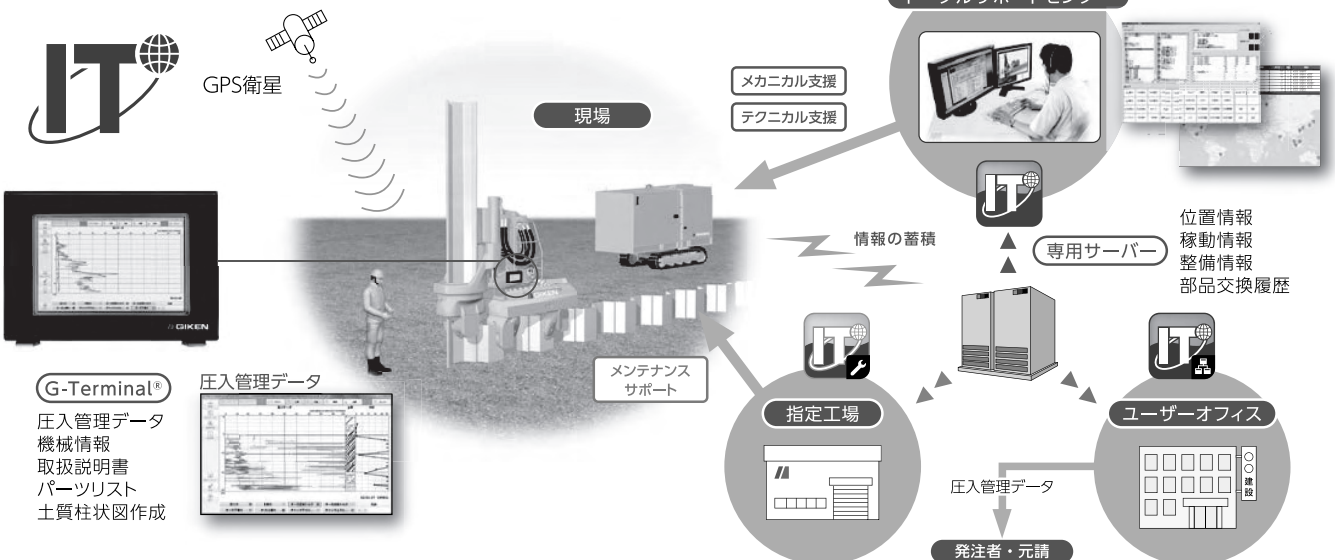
IT

GPS衛星

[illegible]

メカニカル支援

テクニカル支援

現場

GIKEN

情報の蓄積

専用サーバー

位置情報
稼動情報
整備情報
部品交換履歴

G-Terminal®

圧入管理データ
機械情報
取扱説明書
パーツリスト
土質柱状図作成

圧入管理データ

メンテナンスサポート

指定工場

ユーザーオフィス

建設

圧入管理データ

発注者・元請